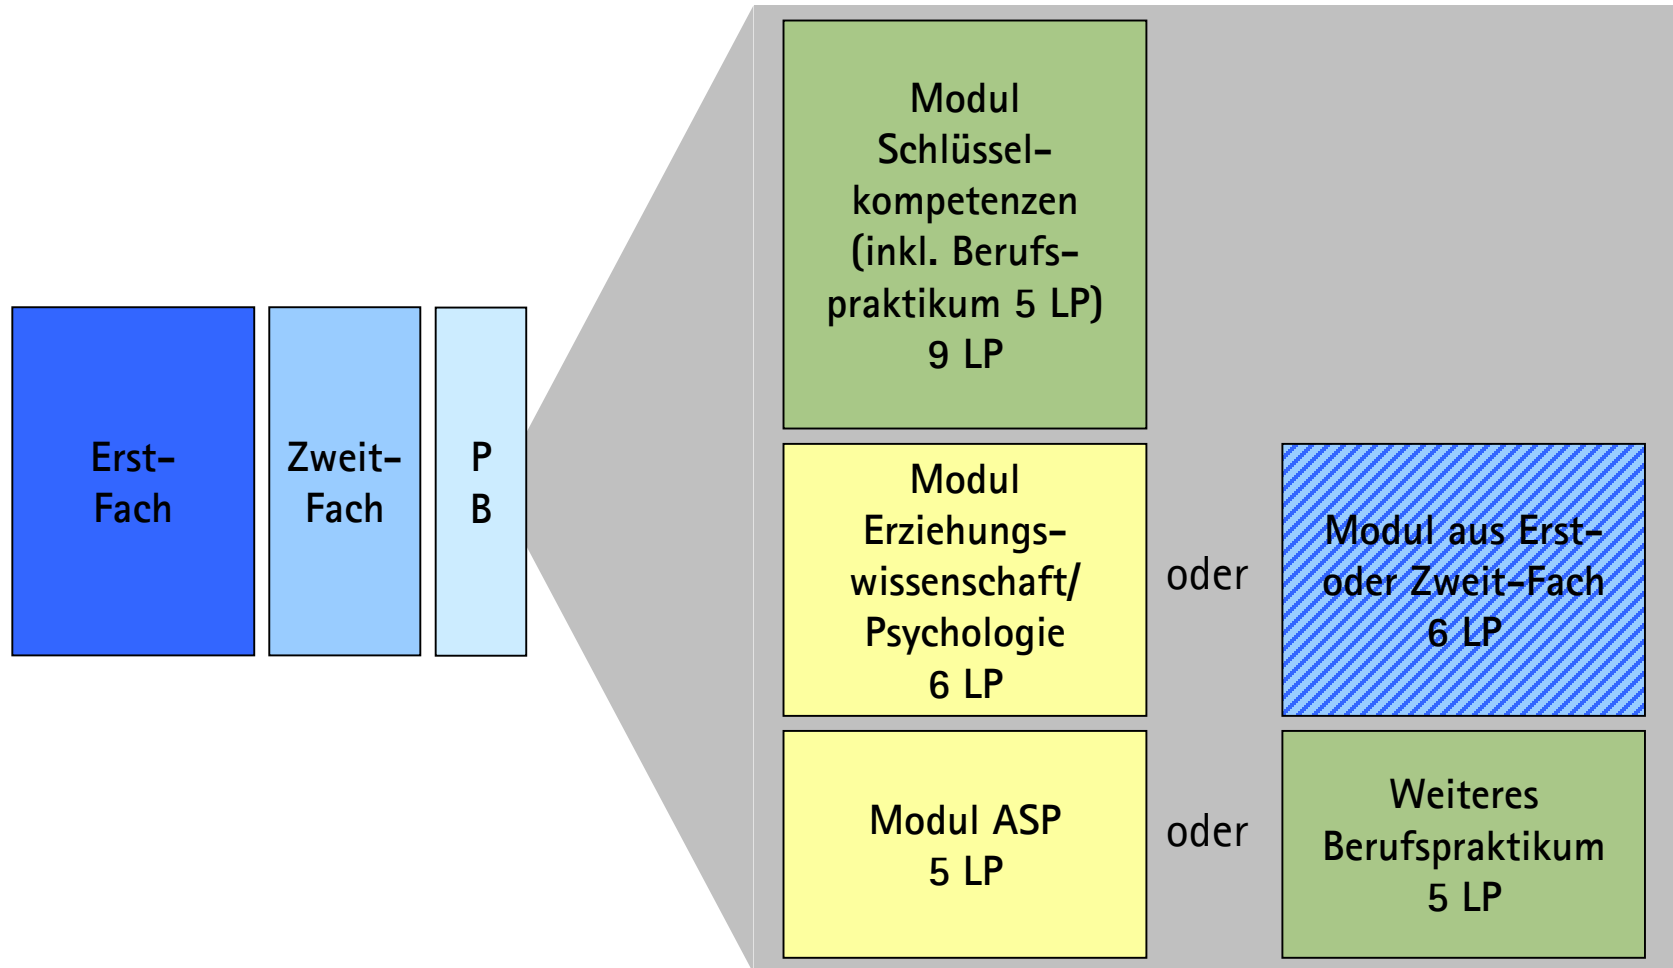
Erst-Fach

Zweit-Fach

P
B

Modul Schlüsselkompetenzen (inkl. Berufspraktikum 5 LP) 9 LP

Modul Erziehungswissenschaft/ Psychologie 6 LP

oder

Modul aus Erst- oder Zweit-Fach 6 LP

Modul ASP 5 LP

oder

Weiteres Berufspraktikum 5 LP